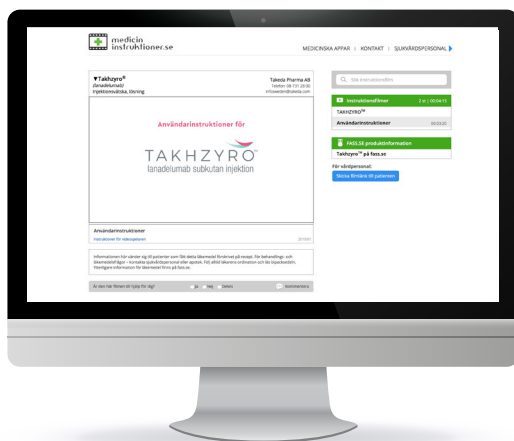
medicin instruktioner.se

MEDICINSKA APPAR | KONTAKT | SJUKVÅRDSPERSONAL

▼Takhzyro®
(lanadelumab)
Injektionsvätska, lösning

Takeda Pharma AB
Telefon: 08-731 28 00
infosweden@takeda.com

Användarinstruktioner för

TAKHZYRO™
lanadelumab subkutan injektion

Användarinstruktioner
Instruktioner för videospelaren

Informationen här vänder sig till patienter som fått detta läkemedel förskrivet på recept. För behandlings- och läkemedelsfrågor – kontakta sjukvårdspersonal eller apotek. Följ alltid läkarens ordination och läs bipacksedeln. Ytterligare information för läkemedel finns på fass.se.

Är den här filmen till hjälp för dig? Ja Nej Delvis Kommentera

Sök instruktionsfilm

Instruktionsfilmer 2 st | 00:04:15
TAKHZYRO™
Användarinstruktioner 00:03:35

FASS.SE produktinformation
Takhzyro™ på fass.se

För vårdpersonal:
Skicka filmlänk till patienten